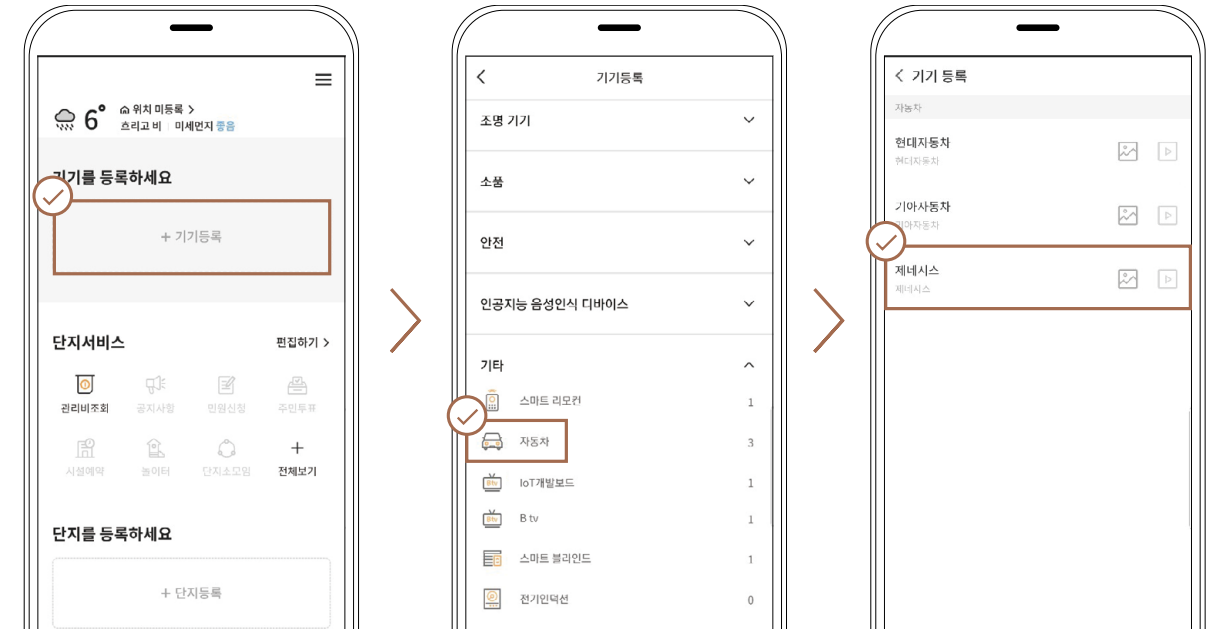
6°
위치 미등록 >
흐리고 비 | 미세먼지 좋음

기기를 등록하세요

+ 기기등록

단지서비스
편집하기 >

관리비조회
공지사항
민원신청
주민투표
시설예약
놀이터
단지소모임
+
전체보기

단지를 등록하세요

+ 단지등록

<
기기등록

조명 기기
소품
안전
인공지능 음성인식 디바이스
기타

스마트 리모컨 1
자동차 3
IoT개발보드 1
B tv 1
스마트 블라인드 1
전기인덕션 0

< 기기 등록

자동차

현대자동차
현대자동차

기아자동차
기아자동차

제네시스
제네시스